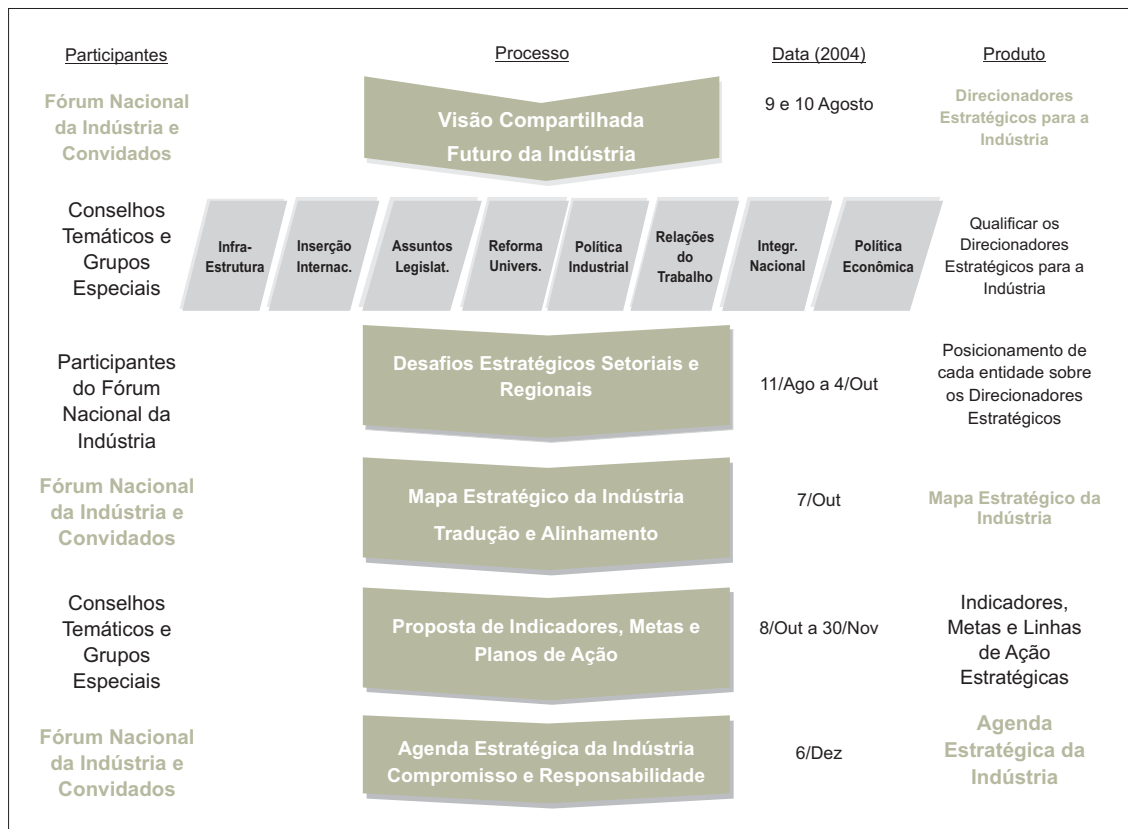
| Participantes | Processo | Data (2004) | Produto |
|---|---|---|---|
| Fórum Nacional da Indústria e Convidados | Visão Compartilhada Futuro da Indústria | 9 e 10 Agosto | Direcionadores Estratégicos para a Indústria |
| Conselhos Temáticos e Grupos Especiais | Infra-Estrutura; Inserção Internac.; Assuntos Legislat.; Reforma Univers.; Política Industrial; Relações do Trabalho; Integr. Nacional; Política Econômica | | Qualificar os Direcionadores Estratégicos para a Indústria |
| Participantes do Fórum Nacional da Indústria | Desafios Estratégicos Setoriais e Regionais | 11/Ago a 4/Out | Posicionamento de cada entidade sobre os Direcionadores Estratégicos |
| Fórum Nacional da Indústria e Convidados | Mapa Estratégico da Indústria Tradução e Alinhamento | 7/Out | Mapa Estratégico da Indústria |
| Conselhos Temáticos e Grupos Especiais | Proposta de Indicadores, Metas e Planos de Ação | 8/Out a 30/Nov | Indicadores, Metas e Linhas de Ação Estratégicas |
| Fórum Nacional da Indústria e Convidados | Agenda Estratégica da Indústria Compromisso e Responsabilidade | 6/Dez | Agenda Estratégica da Indústria |